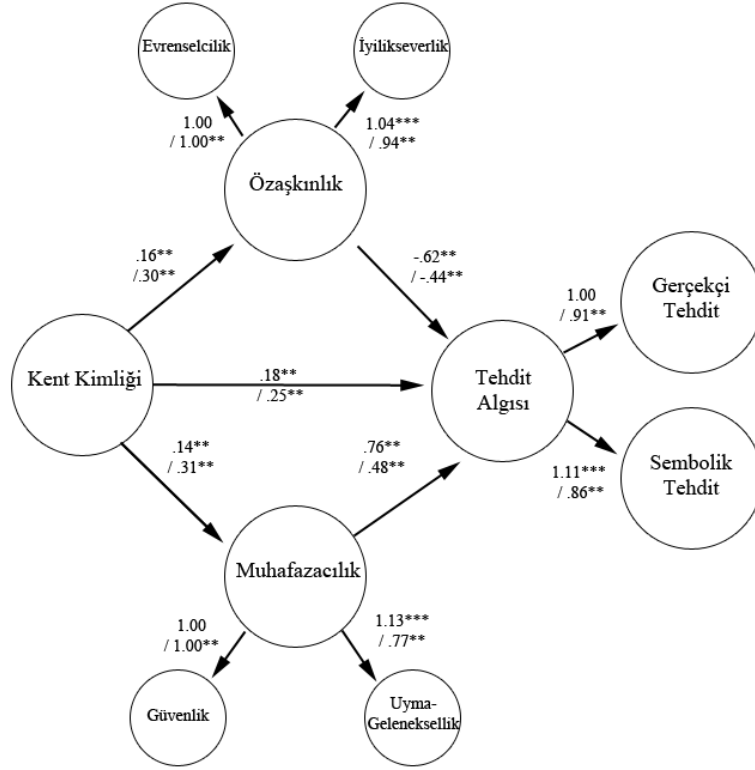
Evrenselcilik

İyilikseverlik

1.00
/ 1.00**

1.04***
/ .94**

Özaşkınlık

.16**
/.30**

-.62**
/ -.44**

1.00
/ .91**

Gerçekçi Tehdit

Kent Kimliği

.18**
/ .25**

Tehdit Algısı

.14**
/ .31**

.76**
/ .48**

1.11***
/ .86**

Sembolik Tehdit

Muhafazacılık

1.00
/ 1.00**

1.13***
/ .77**

Güvenlik

Uyma-Geleneksellik